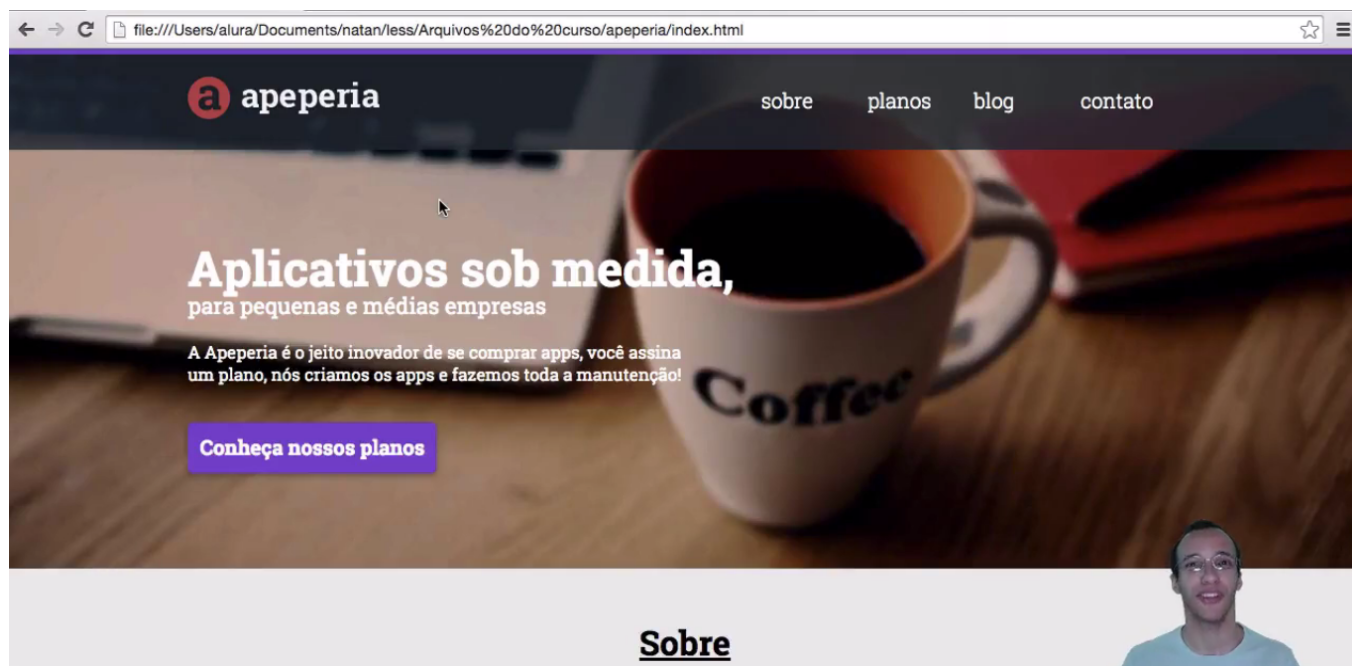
file:///Users/alura/Documents/natan/less/Arquivos%20do%20curso/apeperia/index.html

a apeperia

sobre planos blog contato

Aplicativos sob medida,
para pequenas e médias empresas

A Apeperia é o jeito inovador de se comprar apps, você assina um plano, nós criamos os apps e fazemos toda a manutenção!

Conheça nossos planos

Coffee

Sobre